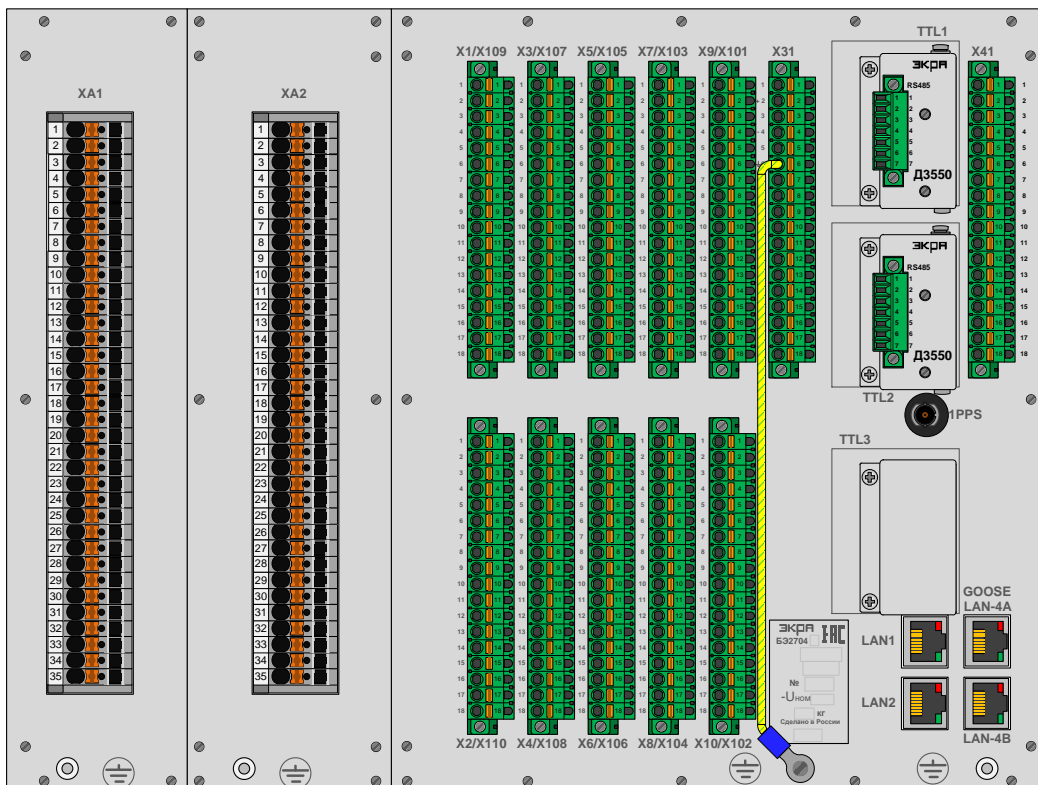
XA1

1 2 3 4 5 6 7 8 9 10 11 12 13 14 15 16 17 18 19 20 21 22 23 24 25 26 27 28 29 30 31 32 33 34 35

XA2

1 2 3 4 5 6 7 8 9 10 11 12 13 14 15 16 17 18 19 20 21 22 23 24 25 26 27 28 29 30 31 32 33 34 35

X1/X109 X3/X107 X5/X105 X7/X103 X9/X101 X31

1 2 3 4 5 6 7 8 9 10 11 12 13 14 15 16 17 18

TTL1

ЭКРА

RS485

1 2 3 4 5 6 7

Д3550

X41

1 2 3 4 5 6 7 8 9 10 11 12 13 14 15 16 17 18

ЭКРА

RS485

1 2 3 4 5 6 7

Д3550

TTL2

1PPS

TTL3

1 2 3 4 5 6 7 8 9 10 11 12 13 14 15 16 17 18

X2/X110 X4/X108 X6/X106 X8/X104 X10/X102

ЭКРА
БЭ2704
EAC
№
-Uном
кг
Сделано в России

GOOSE
LAN-4A

LAN1

LAN2

LAN-4B